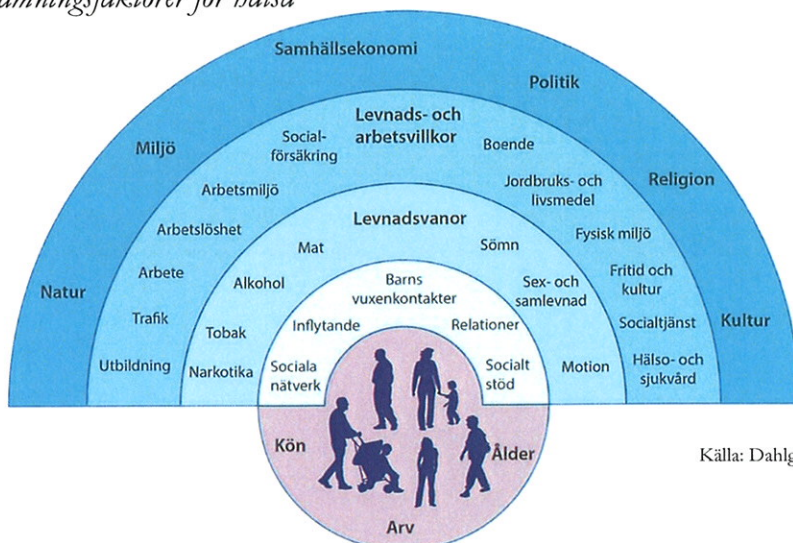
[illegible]mningsfaktorer för hälsa

Samhällsekonomi
Politik
Miljö
Religion
Natur
Kultur
Levnads- och arbetsvillkor
Social-försäkring
Boende
Arbetsmiljö
Jordbruks- och livsmedel
Arbetslöshet
Fysisk miljö
Arbete
Fritid och kultur
Trafik
Socialtjänst
Utbildning
Hälso- och sjukvård
Levnadsvanor
Mat
Sömn
Alkohol
Sex- och samlevnad
Tobak
Narkotika
Motion
Barns vuxenkontakter
Inflytande
Relationer
Sociala nätverk
Socialt stöd
Kön
Ålder
Arv

Källa: Dahlg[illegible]